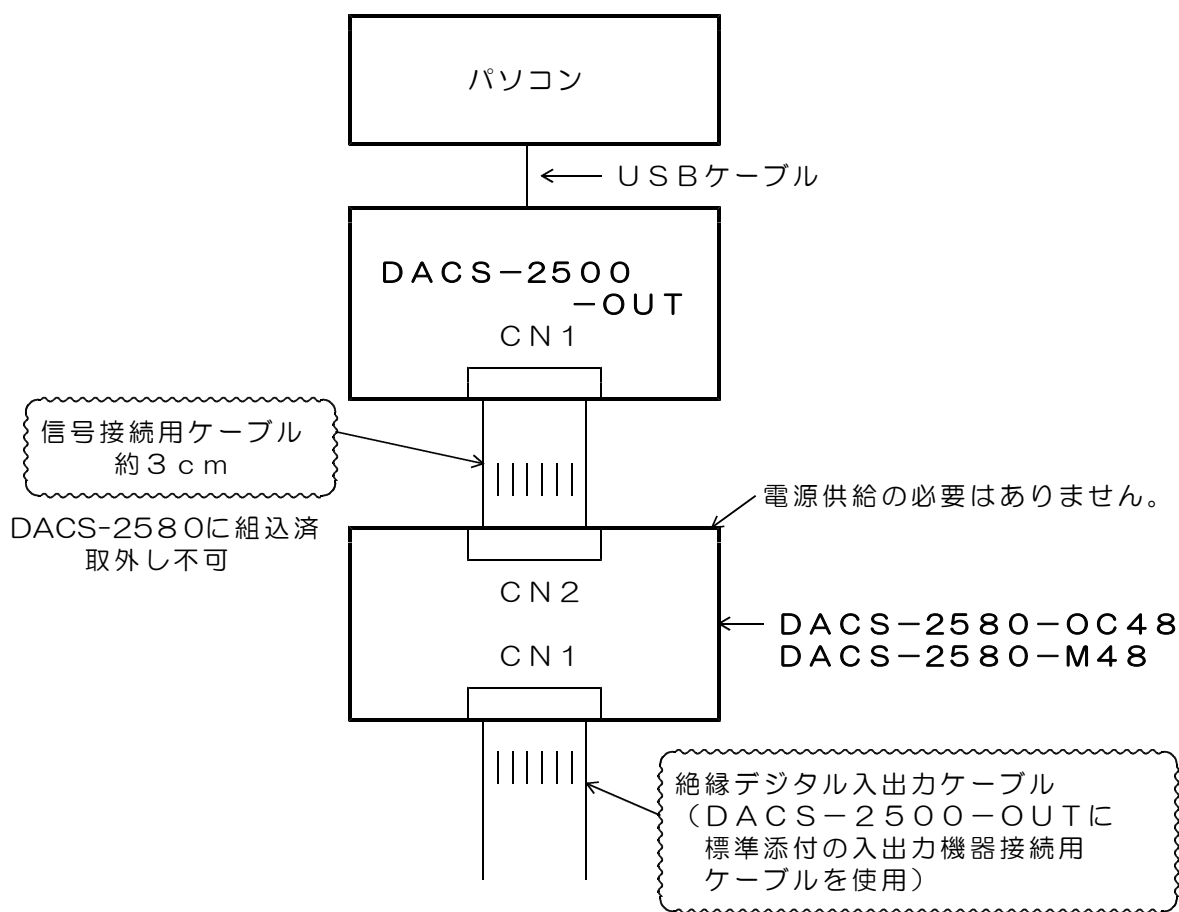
パソコン

USBケーブル

DACS−2500
−OUT
CN1

信号接続用ケーブル
約3cm

DACS-2580に組込済
取外し不可

電源供給の必要はありません。

CN2

CN1

DACS−2580−OC48
DACS−2580−M48

絶縁デジタル入出力ケーブル
（DACS−2500−OUTに
標準添付の入出力機器接続用
ケーブルを使用）